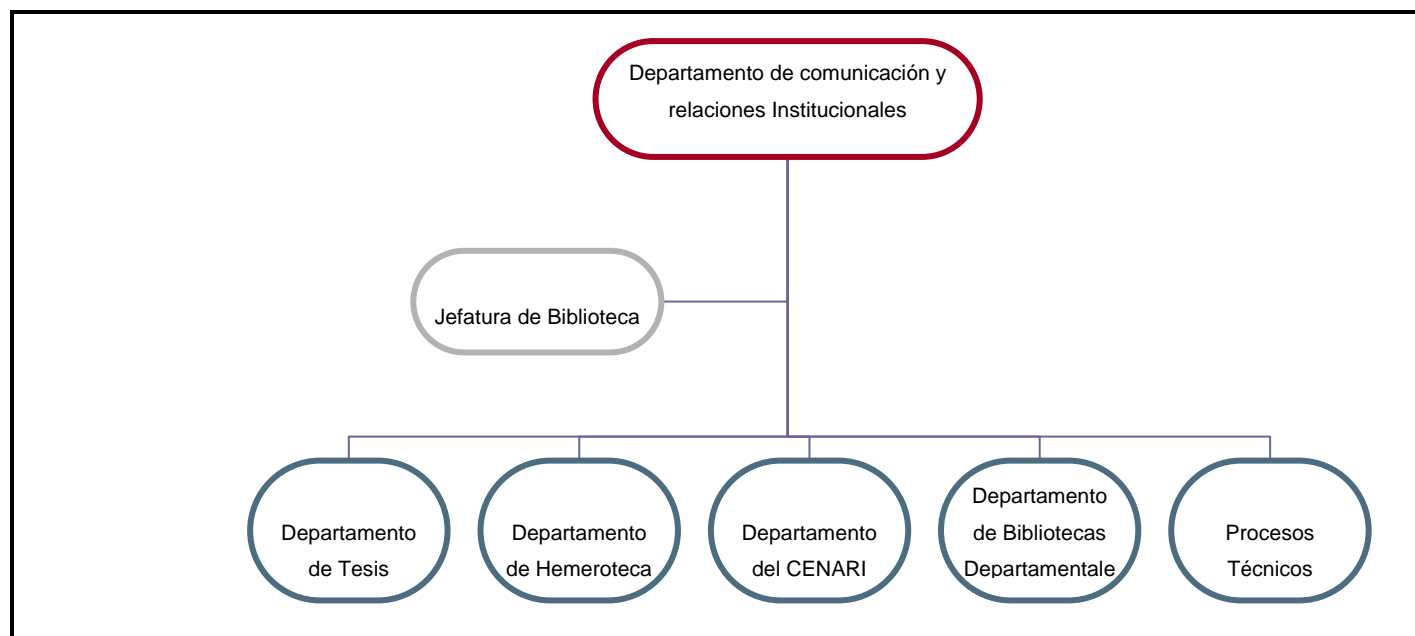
Departamento de comunicación y relaciones Institucionales

Jefatura de Biblioteca

Departamento de Tesis

Departamento de Hemeroteca

Departamento del CENARI

Departamento de Bibliotecas Departamentale

Procesos Técnicos